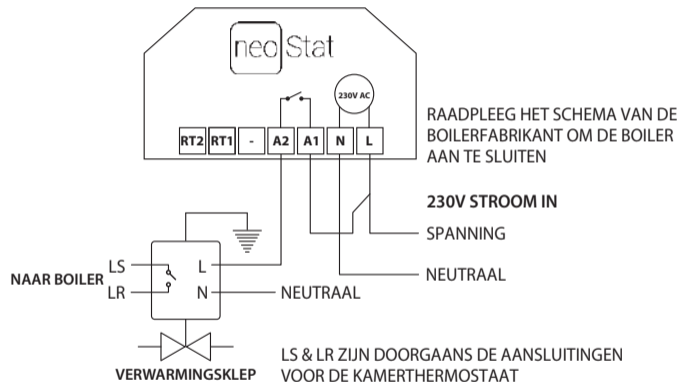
neoStat

230V AC

RT2 RT1 - A2 A1 N L

RAADPLEEG HET SCHEMA VAN DE BOILERFABRIKANT OM DE BOILER AAN TE SLUITEN

230V STROOM IN

SPANNING

NEUTRAAL

NAAR BOILER

LS

LR

L

N

NEUTRAAL

VERWARMINGSKLEP

LS & LR ZIJN DOORGAANS DE AANSLUITINGEN VOOR DE KAMERTHERMOSTAAT